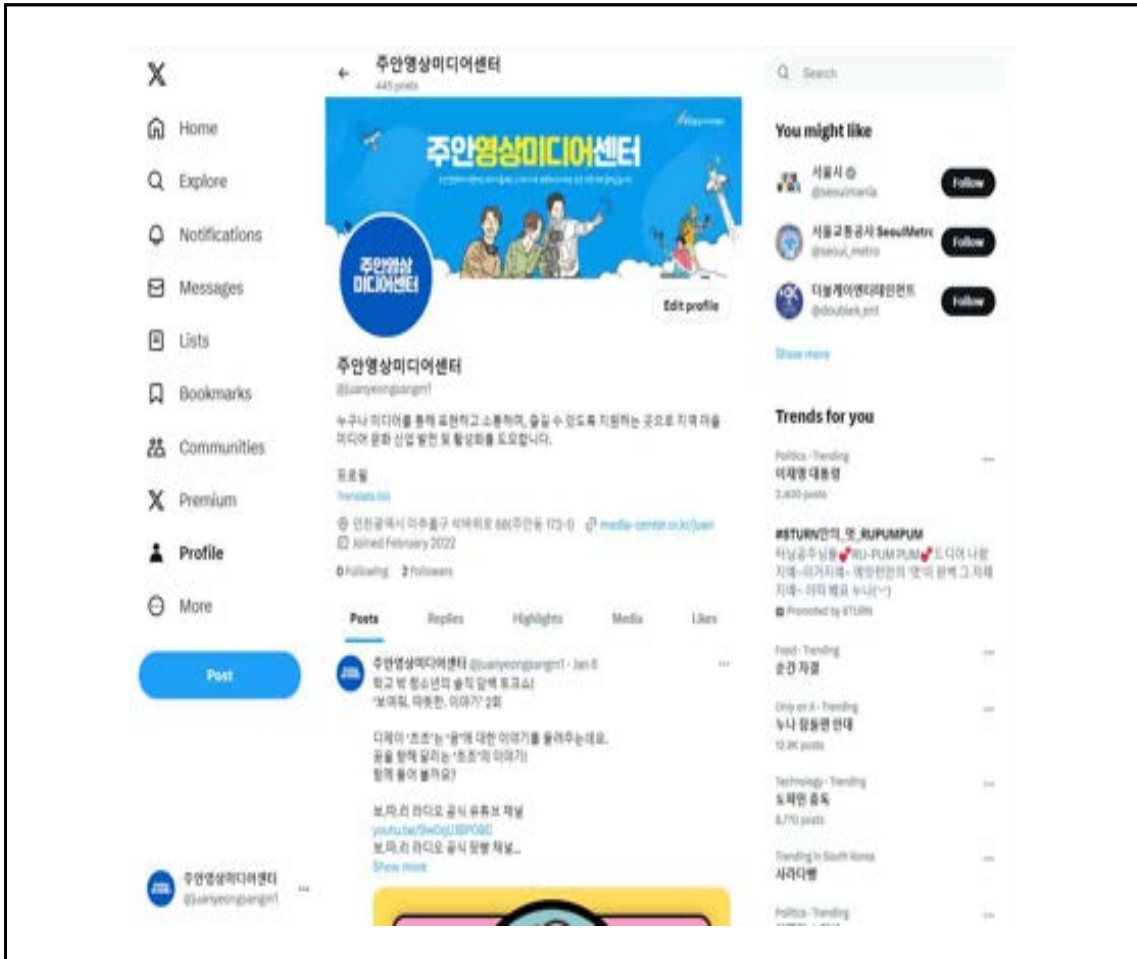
X
Home
Explore
Notifications
Messages
Lists
Bookmarks
Communities
Premium
Profile
More
Post

주안영상미디어센터
@juanyeongsangm1

주안영상미디어센터
445 posts

주안영상미디어센터

주안영상 미디어센터

Edit profile

주안영상미디어센터
@juanyeongsangm1

누구나 미디어를 통해 표현하고 소통하며, 즐길 수 있도록 지원하는 곳으로 지역 마을 미디어 문화 산업 발전 및 활성화를 도모합니다.

프로필
Translate bio

인천광역시 미추홀구 석바위로 68(주안동 173-1) media-center.or.kr/juan
Joined February 2022

0 Following 2 Followers

Posts Replies Highlights Media Likes

주안영상미디어센터 @juanyeongsangm1 · Jan 8
학교 밖 청소년의 솔직 담백 토크쇼!
'보여줘, 따뜻한, 이야기' 3회

디제이 '초초'는 '꿈'에 대한 이야기를 들려주는데요.
꿈을 향해 달리는 '초초'의 이야기!
함께 들어 볼까요?

보.따.리 라디오 공식 유튜브 채널
youtu.be/9wOgUBPOBO
보.따.리 라디오 공식 팟빵 채널...
Show more

Search

You might like
서울시 @seoulmania Follow
서울교통공사 SeoulMetro @seoul_metro Follow
더블케이엔터테인먼트 @doublek_ent Follow
Show more

Trends for you
Politics · Trending
이재명 대통령
2,400 posts

#STURN만의_맛_RUPUMPUM
타닝공주님들💕RU-PUM PUM💕드디어 나왔지예~리거지예~ 에스턴만의 맛이 완벽 그 자체지예~ 이미 배꼽 누나(~)
Promoted by STURN

Food · Trending
순간 자결

Only on X · Trending
누나 잠들면 안돼
12.9K posts

Technology · Trending
도파민 중독
8,770 posts

Trending in South Korea
사라다빵

Politics · Trending
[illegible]